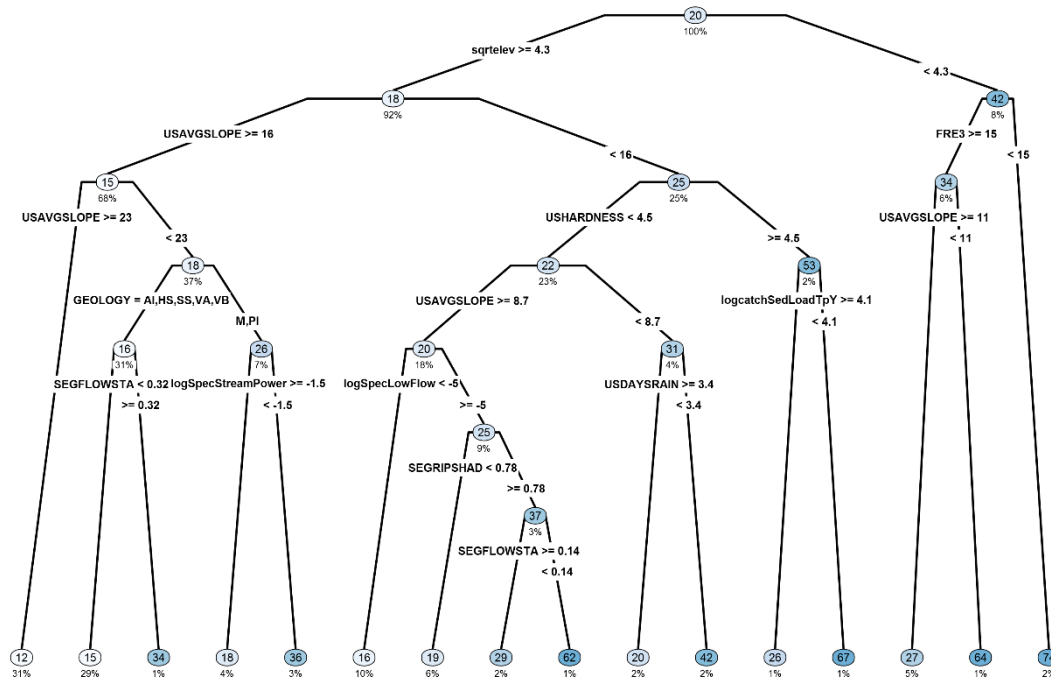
20
100%

sqrtelev >= 4.3

< 4.3

18
92%

42
8%

USAVGSLOPE >= 16

< 16

FRE3 >= 15

< 15

15
68%

25
25%

34
6%

USAVGSLOPE >= 23

< 23

USHARDNESS < 4.5

>= 4.5

USAVGSLOPE >= 11

< 11

18
37%

22
23%

53
2%

GEOLOGY = Al,HS,SS,VA,VB

M,Pl

USAVGSLOPE >= 8.7

< 8.7

logcatchSedLoadTpY >= 4.1

< 4.1

16
31%

26
7%

20
18%

31
4%

SEGFLOWSTA < 0.32

>= 0.32

logSpecStreamPower >= -1.5

< -1.5

logSpecLowFlow < -5

>= -5

USDAYSRAIN >= 3.4

< 3.4

25
9%

SEGRIPSHAD < 0.78

>= 0.78

37
3%

SEGFLOWSTA >= 0.14

< 0.14

12
31%

15
29%

34
1%

18
4%

36
3%

16
10%

19
6%

29
2%

62
1%

20
2%

42
2%

26
1%

67
1%

27
5%

64
1%

7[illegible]
2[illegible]